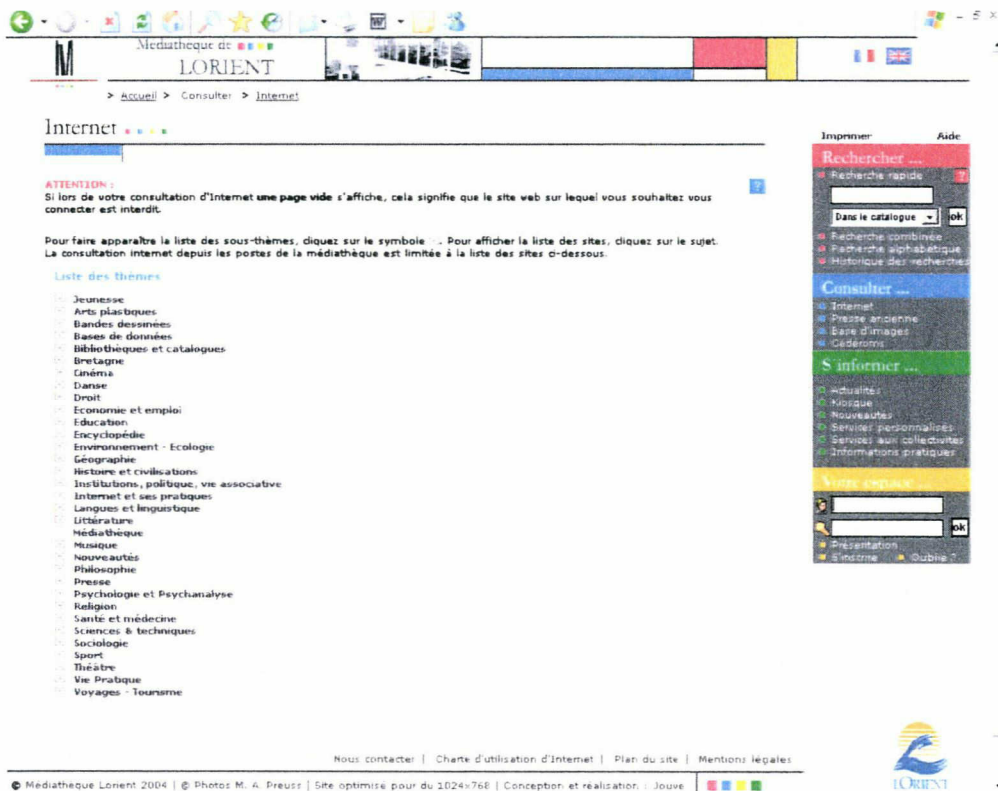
Médiathèque de
LORIENT

> Accueil > Consulter > Internet

Internet

ATTENTION :
Si lors de votre consultation d'Internet une page vide s'affiche, cela signifie que le site web sur lequel vous souhaitez vous connecter est interdit.

Pour faire apparaître la liste des sous-thèmes, cliquez sur le symbole . Pour afficher la liste des sites, cliquez sur le sujet.
La consultation internet depuis les postes de la médiathèque est limitée à la liste des sites ci-dessous.

Liste des thèmes

Jeunesse
Arts plastiques
Bandes dessinées
Bases de données
Bibliothèques et catalogues
Bretagne
Cinéma
Danse
Droit
Economie et emploi
Education
Encyclopédie
Environnement - Ecologie
Géographie
Histoire et civilisations
Institutions, politique, vie associative
Internet et ses pratiques
Langues et linguistique
Littérature
Médiathèque
Musique
Nouveautés
Philosophie
Presse
Psychologie et Psychanalyse
Religion
Santé et médecine
Sciences & techniques
Sociologie
Sport
Théâtre
Vie Pratique
Voyages - Tourisme

Imprimer Aide

Rechercher ...
Recherche rapide
Dans le catalogue ok
Recherche combinée
Recherche alphabétique
Historique des recherches

Consulter ...
Internet
Presse ancienne
Base d'images
Cédéroms

S'informer ...
Actualités
Kiosque
Nouveautés
Services personnalisés
Services aux collectivités
Informations pratiques

Votre espace ...
ok
Présentation
S'inscrire Oublié ?

Nous contacter | Charte d'utilisation d'Internet | Plan du site | Mentions légales

© Médiathèque Lorient 2004 | © Photos M. A. Preuss | Site optimisé pour du 1024x768 | Conception et réalisation : Jouve

LORIENT